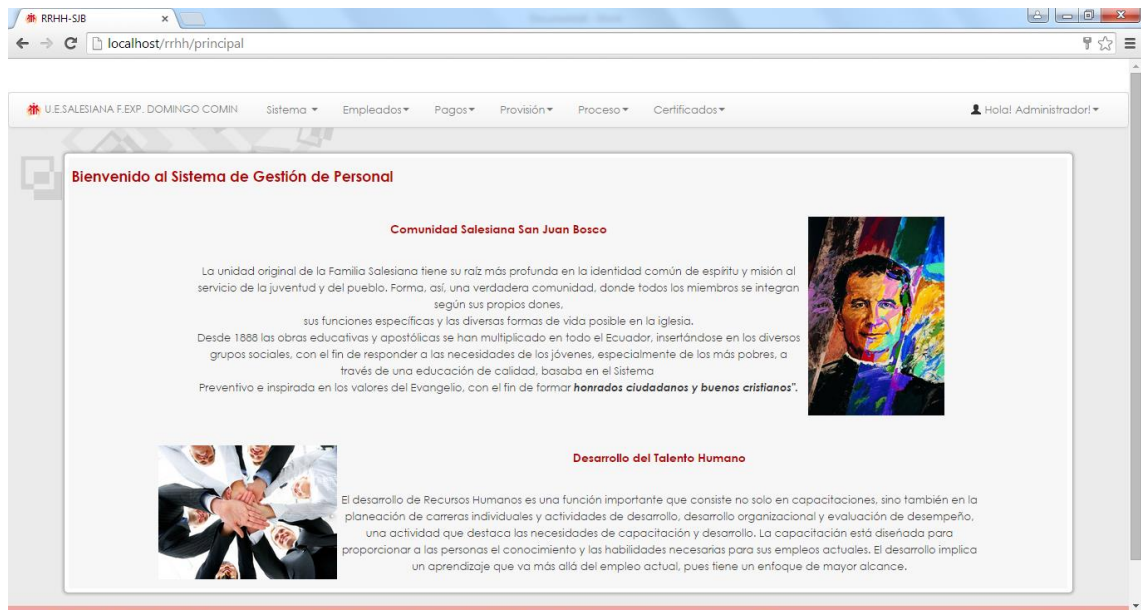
RRHH-SJB ×

localhost/rrhh/principal

U.E.SALESIANA F.EXP. DOMINGO COMIN Sistema ▾ Empleados▾ Pagos▾ Provisión▾ Proceso▾ Certificados▾ Hola! Administrador!▾

Bienvenido al Sistema de Gestión de Personal

Comunidad Salesiana San Juan Bosco

La unidad original de la Familia Salesiana tiene su raíz más profunda en la identidad común de espíritu y misión al servicio de la juventud y del pueblo. Forma, así, una verdadera comunidad, donde todos los miembros se integran según sus propios dones,
sus funciones específicas y las diversas formas de vida posible en la iglesia.
Desde 1888 las obras educativas y apostólicas se han multiplicado en todo el Ecuador, insertándose en los diversos grupos sociales, con el fin de responder a las necesidades de los jóvenes, especialmente de los más pobres, a través de una educación de calidad, basaba en el Sistema
Preventivo e inspirada en los valores del Evangelio, con el fin de formar ***honrados ciudadanos y buenos cristianos".***

Desarrollo del Talento Humano

El desarrollo de Recursos Humanos es una función importante que consiste no solo en capacitaciones, sino también en la planeación de carreras individuales y actividades de desarrollo, desarrollo organizacional y evaluación de desempeño, una actividad que destaca las necesidades de capacitación y desarrollo. La capacitación está diseñada para proporcionar a las personas el conocimiento y las habilidades necesarias para sus empleos actuales. El desarrollo implica un aprendizaje que va más allá del empleo actual, pues tiene un enfoque de mayor alcance.